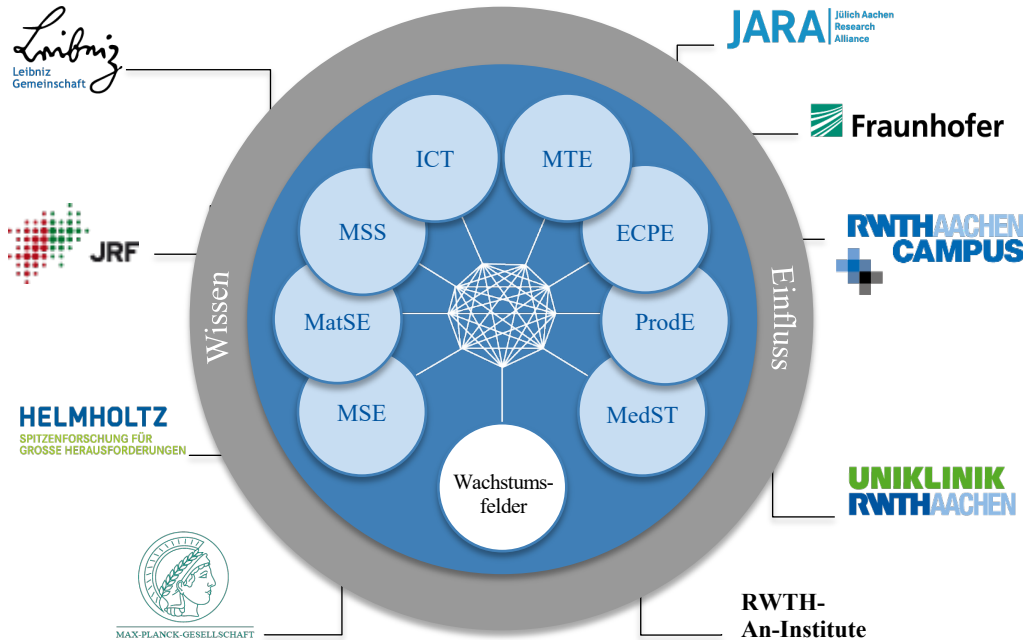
Leibniz
Leibniz Gemeinschaft

JARA Jülich Aachen Research Alliance

Fraunhofer

JRF

RWTH AACHEN CAMPUS

HELMHOLTZ
SPITZENFORSCHUNG FÜR GROSSE HERAUSFORDERUNGEN

Wissen

Einfluss

ICT
MTE
MSS
ECPE
MatSE
ProdE
MSE
MedST
Wachstumsfelder

UNIKLINIK RWTH AACHEN

MAX-PLANCK-GESELLSCHAFT

RWTH-
An-Institute